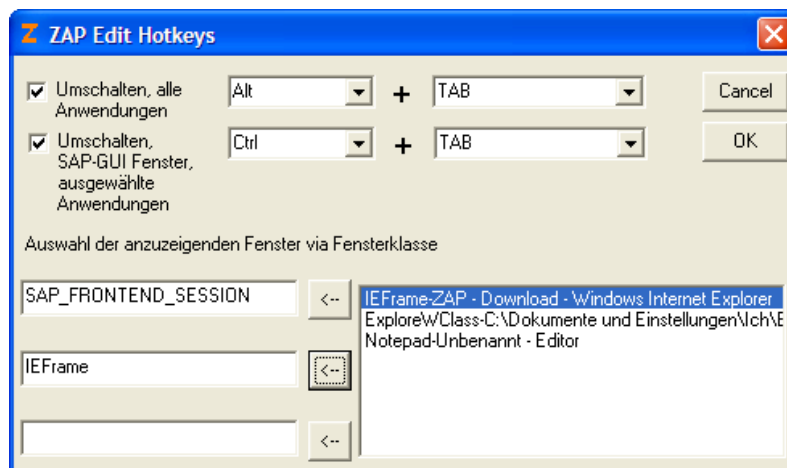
Z ZAP Edit Hotkeys

Umschalten, alle Anwendungen
Alt
+
TAB
Cancel

Umschalten, SAP-GUI Fenster, ausgewählte Anwendungen
Ctrl
+
TAB
OK

Auswahl der anzuzeigenden Fenster via Fensterklasse

SAP_FRONTEND_SESSION
<--
IEFrame
<--
<--

IEFrame-ZAP - Download - Windows Internet Explorer
ExploreWClass-C:\Dokumente und Einstellungen\Ich\E
Notepad-Unbenannt - Editor